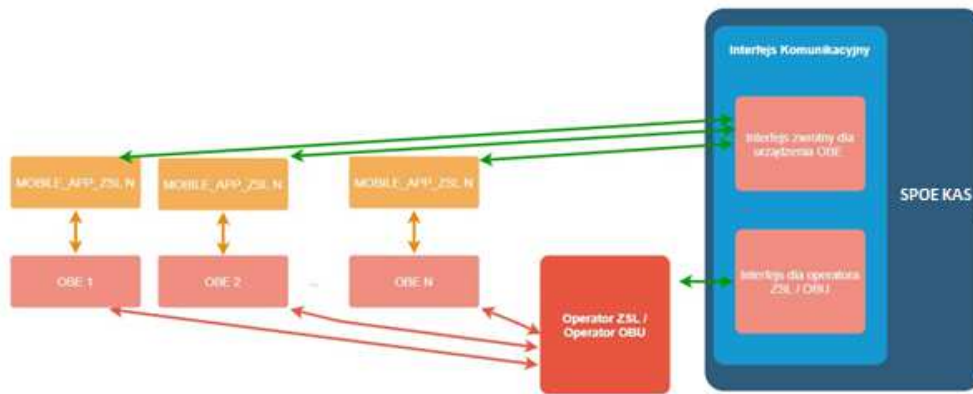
Interfejs Komunikacyjny

Interfejs zwrotny dla urządzenia OBE

Interfejs dla operatora ZSL / OBU

SPOE KAS

MOBILE_APP_ZSL N

MOBILE_APP_ZSL N

MOBILE_APP_ZSL N

OBE 1

OBE 2

...

OBE N

Operator ZSL / Operator OBU